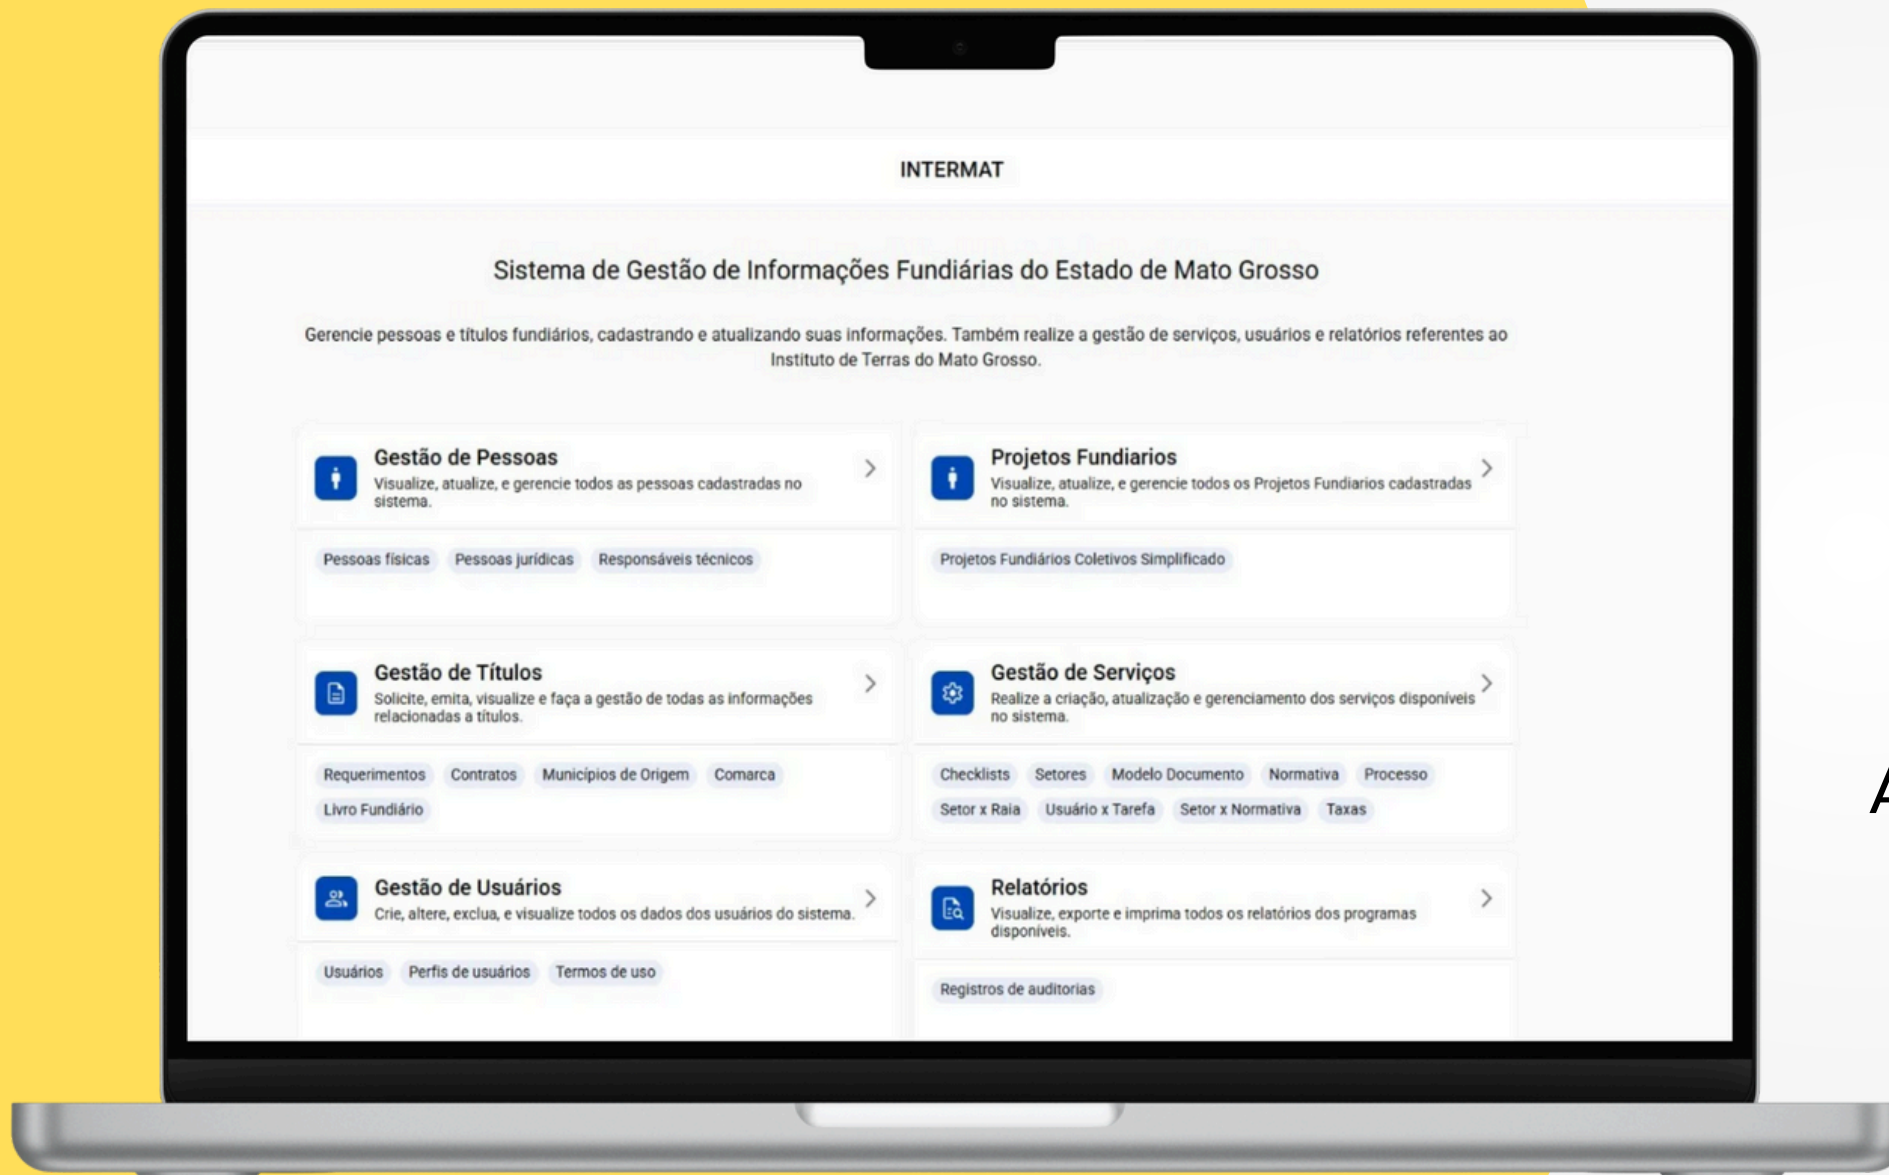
INTERMAT

Sistema de Gestão de Informações Fundiárias do Estado de Mato Grosso

Gerencie pessoas e títulos fundiários, cadastrando e atualizando suas informações. Também realize a gestão de serviços, usuários e relatórios referentes ao Instituto de Terras do Mato Grosso.

Gestão de Pessoas
Visualize, atualize, e gerencie todos as pessoas cadastradas no sistema.
Pessoas físicas
Pessoas jurídicas
Responsáveis técnicos

Projetos Fundiarios
Visualize, atualize, e gerencie todos os Projetos Fundiarios cadastradas no sistema.
Projetos Fundiários Coletivos Simplificado

Gestão de Títulos
Solicite, emita, visualize e faça a gestão de todas as informações relacionadas a títulos.
Requerimentos
Contratos
Municípios de Origem
Comarca
Livro Fundiário

Gestão de Serviços
Realize a criação, atualização e gerenciamento dos serviços disponíveis no sistema.
Checklists
Setores
Modelo Documento
Normativa
Processo
Setor x Raia
Usuário x Tarefa
Setor x Normativa
Taxas

Gestão de Usuários
Crie, altere, exclua, e visualize todos os dados dos usuários do sistema.
Usuários
Perfis de usuários
Termos de uso

Relatórios
Visualize, exporte e imprima todos os relatórios dos programas disponíveis.
Registros de auditorias

A